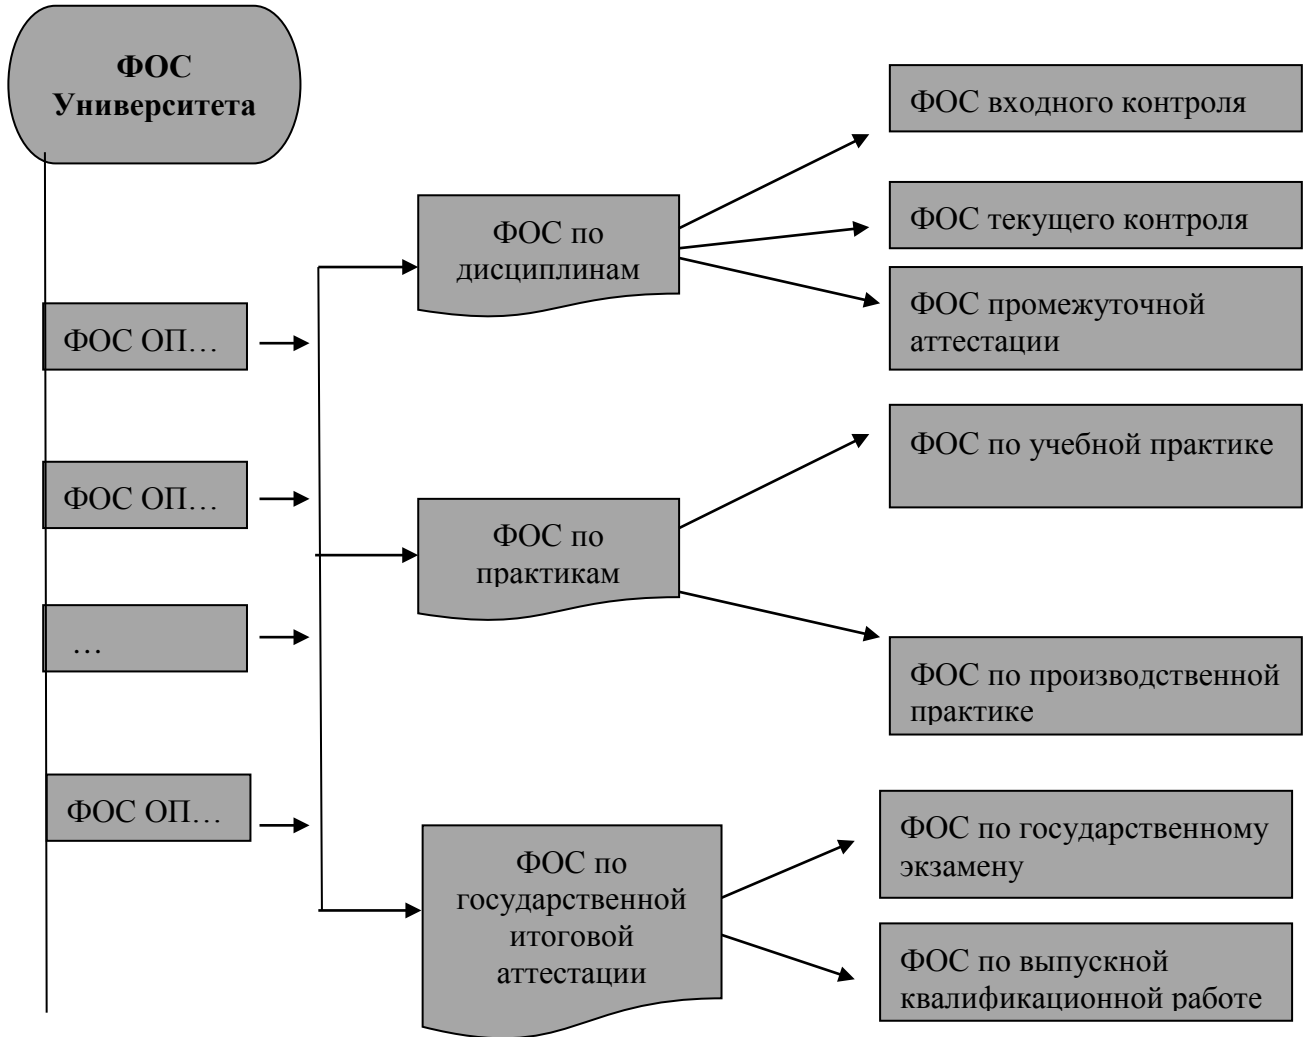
ФОС Университета

ФОС ОП…

ФОС ОП…

…

ФОС ОП…

ФОС по дисциплинам

ФОС по практикам

ФОС по государственной итоговой аттестации

ФОС входного контроля

ФОС текущего контроля

ФОС промежуточной аттестации

ФОС по учебной практике

ФОС по производственной практике

ФОС по государственному экзамену

ФОС по выпускной квалификационной работе